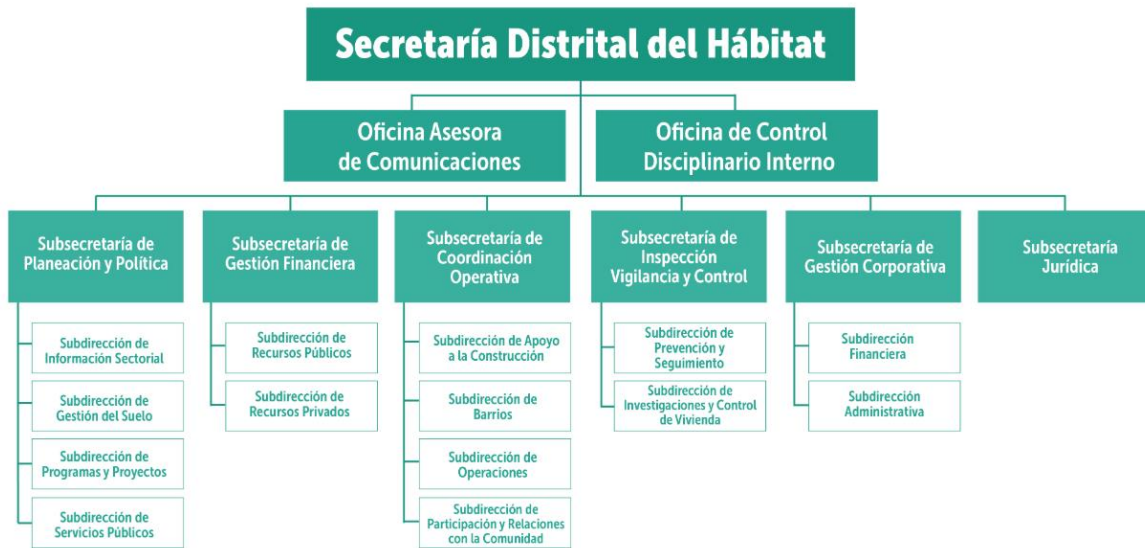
Secretaría Distrital del Hábitat

Oficina Asesora de Comunicaciones

Oficina de Control Disciplinario Interno

Subsecretaría de Planeación y Política

Subdirección de Información Sectorial

Subdirección de Gestión del Suelo

Subdirección de Programas y Proyectos

Subdirección de Servicios Públicos

Subsecretaría de Gestión Financiera

Subdirección de Recursos Públicos

Subdirección de Recursos Privados

Subsecretaría de Coordinación Operativa

Subdirección de Apoyo a la Construcción

Subdirección de Barrios

Subdirección de Operaciones

Subdirección de Participación y Relaciones con la Comunidad

Subsecretaría de Inspección Vigilancia y Control

Subdirección de Prevención y Seguimiento

Subdirección de Investigaciones y Control de Vivienda

Subsecretaría de Gestión Corporativa

Subdirección Financiera

Subdirección Administrativa

Subsecretaría Jurídica